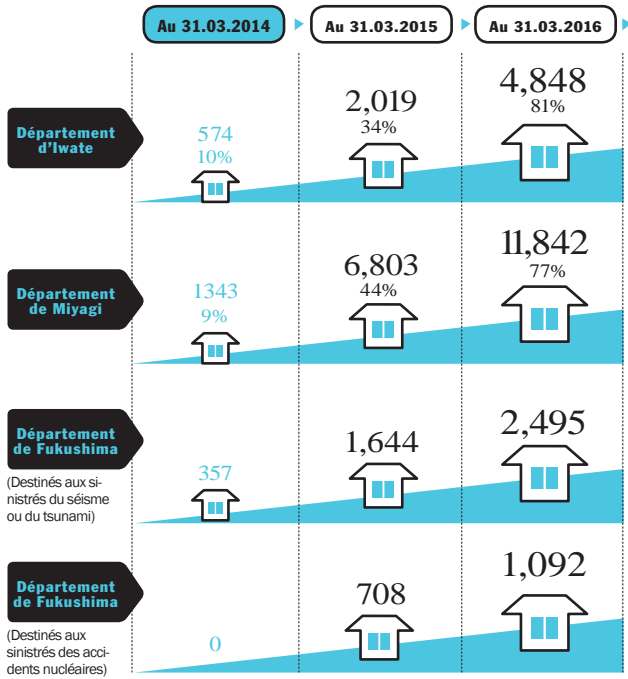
Au 31.03.2014
Au 31.03.2015
Au 31.03.2016

| | Au 31.03.2014 | Au 31.03.2015 | Au 31.03.2016 |
|---|---|---|---|
| Département d'Iwate | 574 10% | 2,019 34% | 4,848 81% |
| Département de Miyagi | 1343 9% | 6,803 44% | 11,842 77% |
| Département de Fukushima (Destinés aux sinistrés du séisme ou du tsunami) | 357 | 1,644 | 2,495 |
| Département de Fukushima (Destinés aux sinistrés des accidents nucléaires) | 0 | 708 | 1,092 |